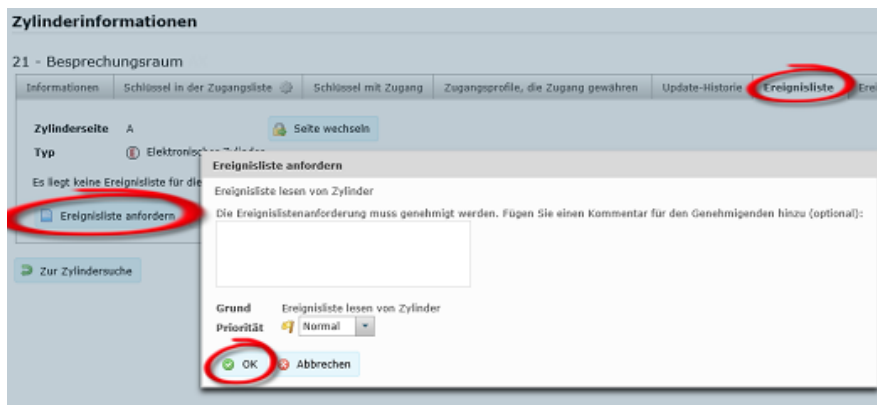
Zylinderinformationen

21 - Besprechungsraum

Informationen | Schlüssel in der Zugangsliste | Schlüssel mit Zugang | Zugangsprofile, die Zugang gewähren | Update-Historie | Ereignisliste | Erei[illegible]

Zylinderseite A

Seite wechseln

Typ Elektronisch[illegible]

Es liegt keine Ereignisliste für die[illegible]

Ereignisliste anfordern

Zur Zylindersuche

Ereignisliste anfordern

Ereignisliste lesen von Zylinder

Die Ereignislistenanforderung muss genehmigt werden. Fügen Sie einen Kommentar für den Genehmigenden hinzu (optional):

Grund Ereignisliste lesen von Zylinder

Priorität Normal

OK

Abbrechen